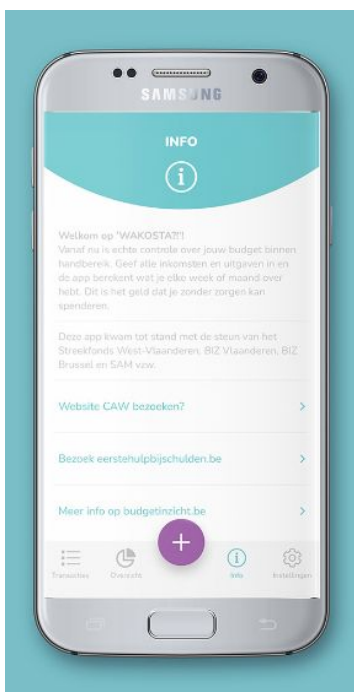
SAMSUNG

INFO

Welkom op "WAKOSTA?!"!
Vanaf nu is echte controle over jouw budget binnen handbereik. Geef alle inkomsten en uitgaven in en de app berekent wat je elke week of maand over hebt. Dit is het geld dat je zonder zorgen kan spenderen.

Deze app kwam tot stand met de steun van het Streekfonds West-Vlaanderen, BIZ Vlaanderen, BIZ Brussel en SAM vzw.

Website CAW bezoeken?

Bezoek eerstehulpbijschulden.be

Meer info op budgetinzicht.be

Transacties
Overzicht
+
Info
Instellingen